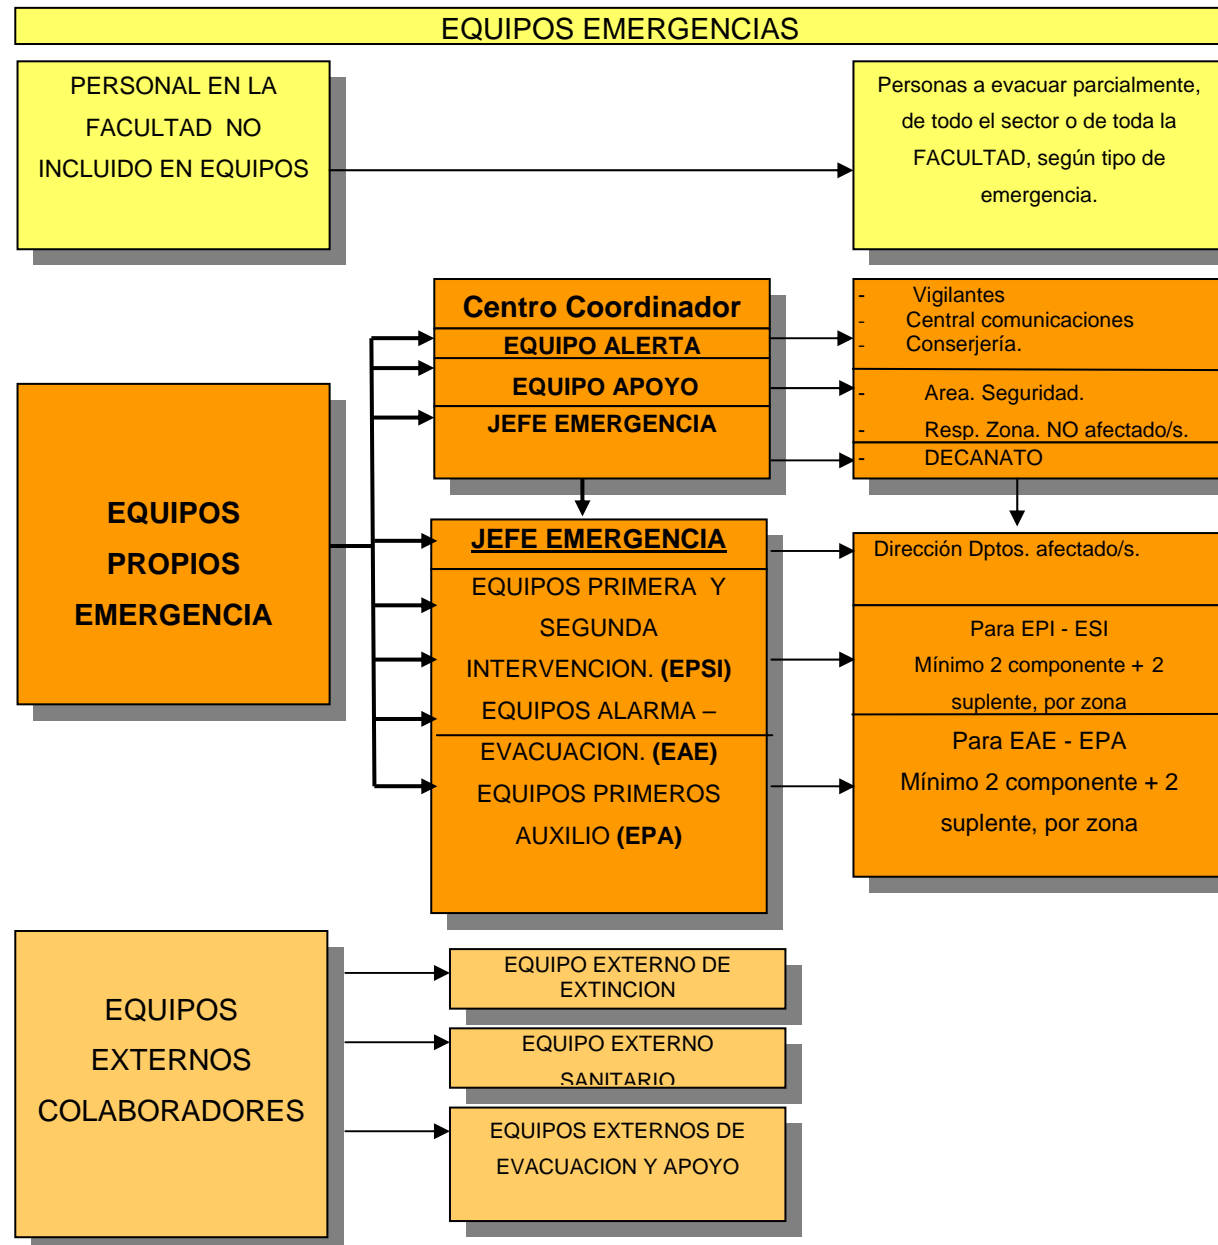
EQUIPOS EMERGENCIAS

PERSONAL EN LA FACULTAD NO INCLUIDO EN EQUIPOS

Personas a evacuar parcialmente, de todo el sector o de toda la FACULTAD, según tipo de emergencia.

Centro Coordinador
EQUIPO ALERTA
EQUIPO APOYO
JEFE EMERGENCIA

- Vigilantes
- Central comunicaciones
- Conserjería.

- Area. Seguridad.
- Resp. Zona. NO afectado/s.
- DECANATO

EQUIPOS PROPIOS EMERGENCIA

JEFE EMERGENCIA
EQUIPOS PRIMERA Y SEGUNDA INTERVENCION. **(EPSI)**
EQUIPOS ALARMA – EVACUACION. **(EAE)**
EQUIPOS PRIMEROS AUXILIO **(EPA)**

Dirección Dptos. afectado/s.

Para EPI - ESI
Mínimo 2 componente + 2 suplente, por zona

Para EAE - EPA
Mínimo 2 componente + 2 suplente, por zona

EQUIPOS EXTERNOS COLABORADORES

EQUIPO EXTERNO DE EXTINCION

EQUIPO EXTERNO SANITARIO

EQUIPOS EXTERNOS DE EVACUACION Y APOYO